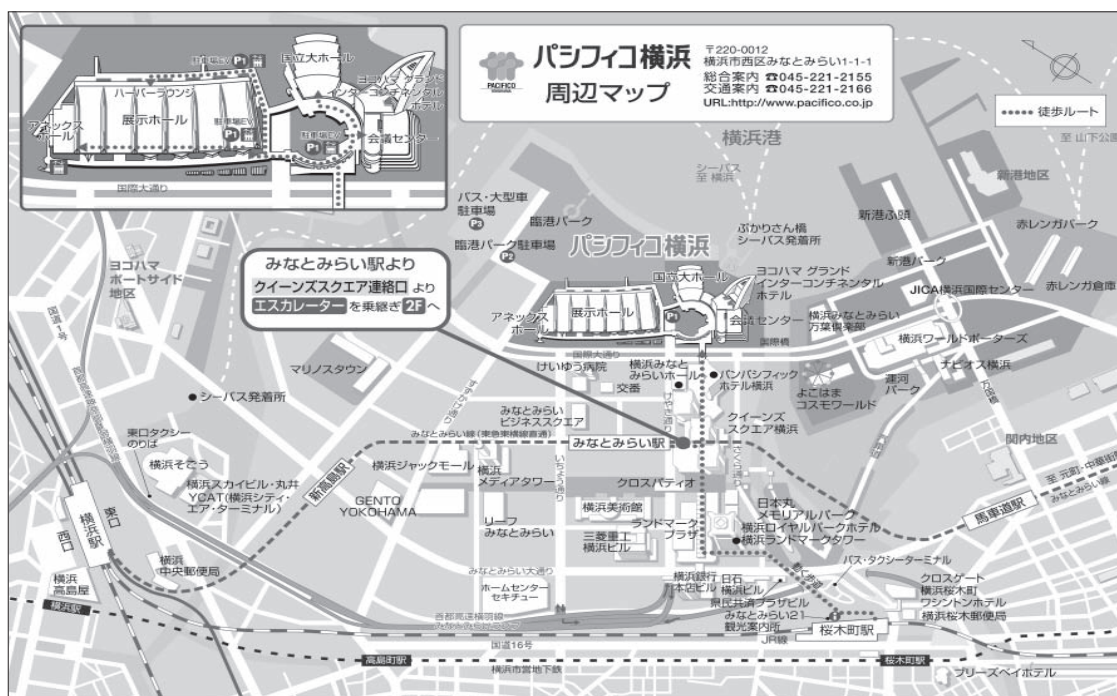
パシフィコ横浜
周辺マップ

PACIFICO

〒220-0012
横浜市西区みなとみらい1-1-1
総合案内 ☎045-221-2155
交通案内 ☎045-221-2166
URL:http://www.pacifico.co.jp

徒歩ルート

駐車場EV P1
国立大ホール
ハーバーラウンジ
ヨコハマ グランド インターコンチネンタル ホテル
アネックスホール
展示ホール
駐車場EV P1
駐車場EV P1
会議センター
国際大通り

横浜港
シーバス 至 横浜
至 山下公園
新港地区
バス・大型車駐車場 P3
臨港パーク
ぷかりさん橋 シーバス発着所
新港ふ頭
赤レンガパーク
臨港パーク駐車場 P2
パシフィコ横浜
国立大ホール
ヨコハマ グランド インターコンチネンタル ホテル
新港パーク
JICA横浜国際センター
赤レンガ倉庫
ヨコハマ ポートサイド 地区
みなとみらい駅より
クイーンズスクエア連絡口 より
エスカレーター を乗継ぎ 2F へ
アネックスホール
展示ホール
会議センター
横浜みなとみらい万葉倶楽部
国際橋
横浜ワールドポーターズ
国道1号
マリノスタウン
国際大通り
けいゆう病院
横浜みなとみらいホール
パンパシフィック ホテル横浜
交番
よこはま コスモワールド
運河パーク
ナビオス横浜
シーバス発着所
みなとみらい ビジネススクエア
クイーンズ スクエア横浜
東口タクシー のりば
みなとみらい線(東急東横線直通)
みなとみらい駅
関内地区
横浜そごう
新高島駅
横浜ジャックモール
横浜メディアタワー
クロスパティオ
横浜スカイビル・丸井 YCAT(横浜シティ・エア・ターミナル)
GENTO YOKOHAMA
横浜美術館
日本丸 メモリアルパーク
至 元町・中華街
馬車道駅
西口
横浜駅
東口
リーフ みなとみらい
ランドマーク プラザ
横浜ロイヤルパークホテル
横浜ランドマークタワー
三菱重工 横浜ビル
横浜中央郵便局
みなとみらい大通り
パス・タクシーターミナル
横浜高島屋
ホームセンター セキチュー
横浜銀行 本店ビル
日石 横浜ビル
クロスゲート
横浜桜木町 ワシントンホテル
横浜桜木町郵便局
横浜駅
首都高速横羽線
県民共済プラザビル
みなとみらい21 観光案内所
桜木町駅
国道16号
JR線
高島町駅
横浜市営地下鉄
桜木町駅
ブリーズベイホテル